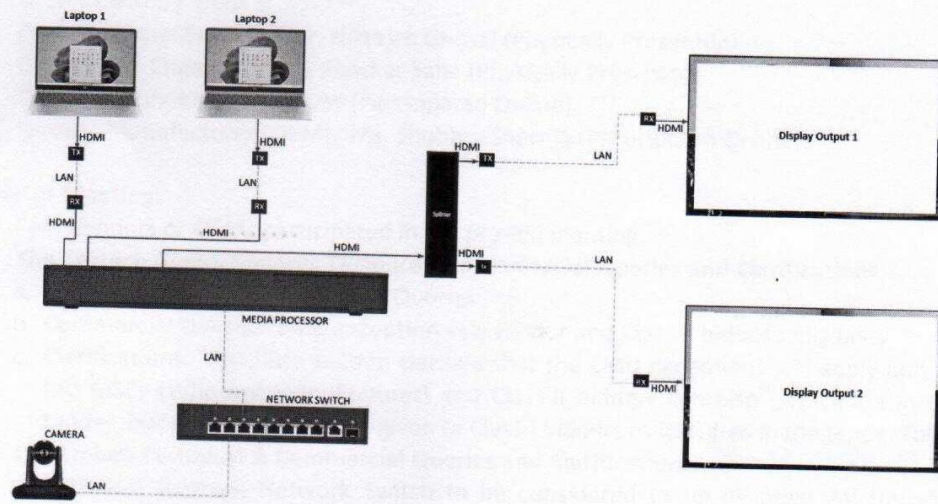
Laptop 1

Laptop 2

HDMI

TX

LAN

RX

HDMI

HDMI

TX

LAN

RX

HDMI

HDMI

Splitter

HDMI

TX

HDMI

Tx

RX

HDMI

LAN

Display Output 1

LAN

RX

HDMI

Display Output 2

MEDIA PROCESSOR

LAN

NETWORK SWITCH

CAMERA

LAN